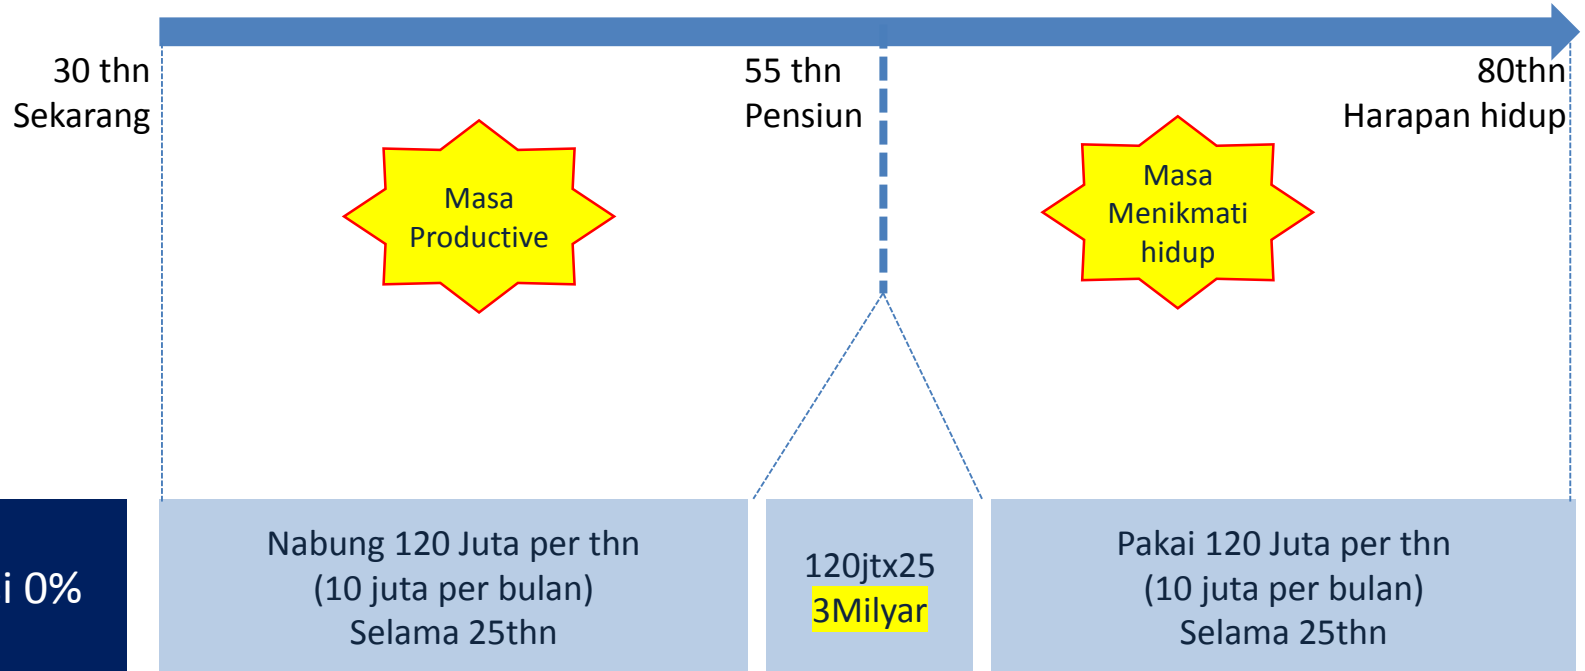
30 thn
Sekarang

55 thn
Pensiun

80thn
Harapan hidup

Masa Productive

Masa Menikmati hidup

i 0%

Nabung 120 Juta per thn
(10 juta per bulan)
Selama 25thn

120jtx25
3Milyar

Pakai 120 Juta per thn
(10 juta per bulan)
Selama 25thn